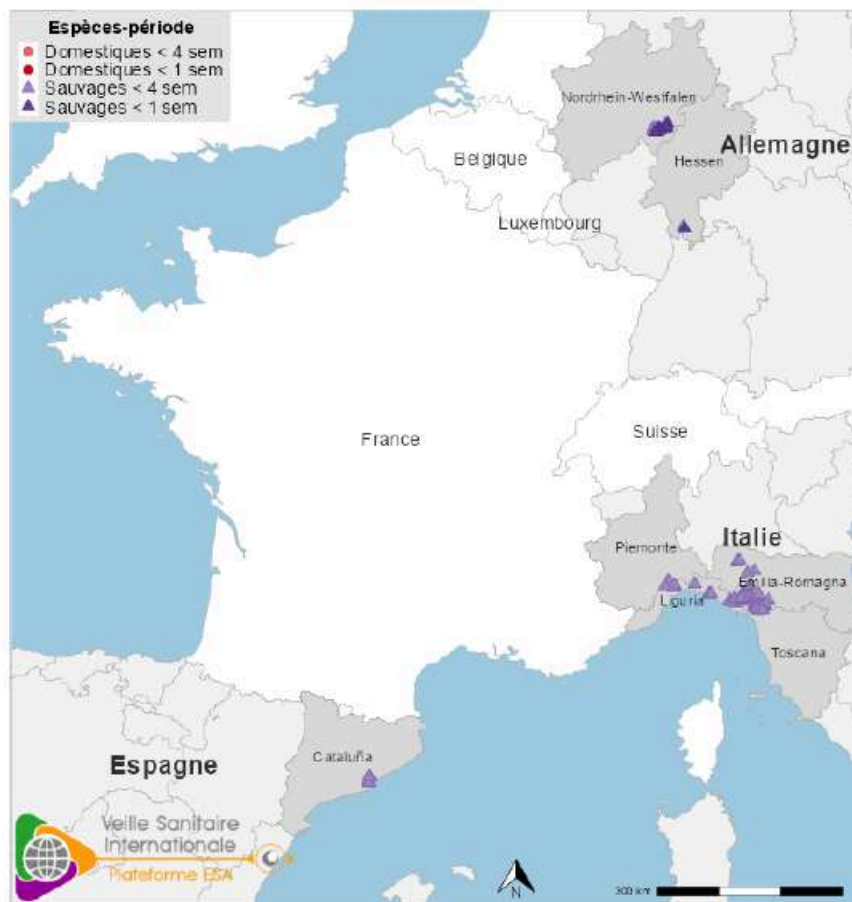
Espèces-période
Domestiques < 4 sem
Domestiques < 1 sem
Sauvages < 4 sem
Sauvages < 1 sem

Nordrhein-Westfalen
Allemagne
Belgique
Hessen
Luxembourg
France
Suisse
Italie
Piemonte
Emilia-Romagna
Liguria
Toscana
Espagne
Cataluña

Veille Sanitaire Internationale
Plateforme ESA
N
300 km